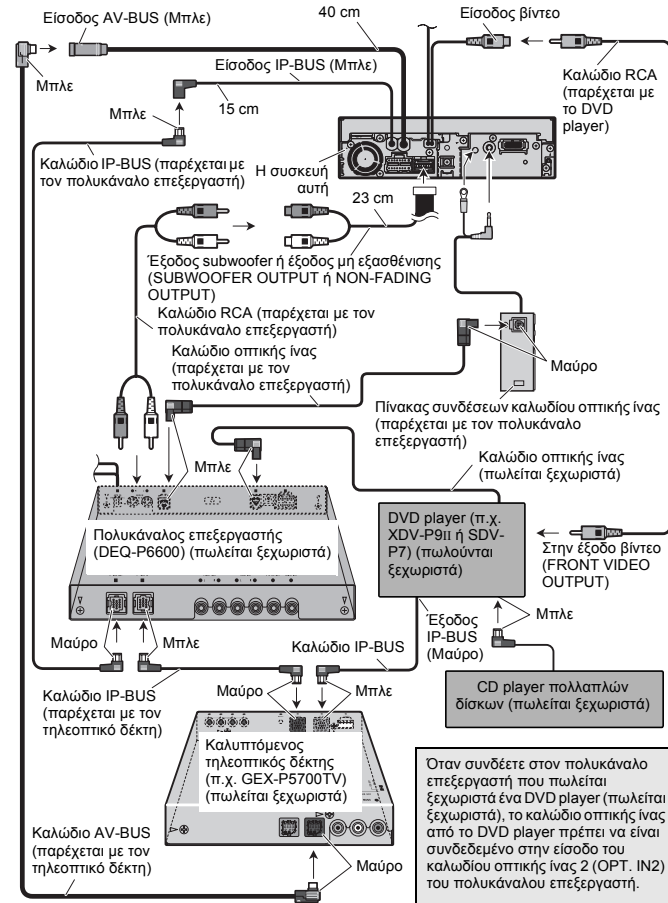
Είσοδος AV-BUS (Μπλε)

40 cm

Είσοδος βίντεο

Μπλε

Είσοδος IP-BUS (Μπλε)

Καλώδιο RCA (παρέχεται με το DVD player)

Μπλε

15 cm

Καλώδιο IP-BUS (παρέχεται με τον πολυκάναλο επεξεργαστή)

Η συσκευή αυτή

23 cm

Έξοδος subwoofer ή έξοδος μη εξασθένισης (SUBWOOFER OUTPUT ή NON-FADING OUTPUT)

Καλώδιο RCA (παρέχεται με τον πολυκάναλο επεξεργαστή)

Καλώδιο οπτικής ίνας (παρέχεται με τον πολυκάναλο επεξεργαστή)

Μαύρο

Πίνακας συνδέσεων καλωδίου οπτικής ίνας (παρέχεται με τον πολυκάναλο επεξεργαστή)

Μπλε

Καλώδιο οπτικής ίνας (πωλείται ξεχωριστά)

Πολυκάναλος επεξεργαστής (DEQ-P6600) (πωλείται ξεχωριστά)

DVD player (π.χ. XDV-P9II ή SDV-P7) (πωλούνται ξεχωριστά)

Στην έξοδο βίντεο (FRONT VIDEO OUTPUT)

Έξοδος IP-BUS (Μαύρο)

Μπλε

Μαύρο

Μπλε

Καλώδιο IP-BUS

Καλώδιο IP-BUS (παρέχεται με τον τηλεοπτικό δέκτη)

Μαύρο

Μπλε

CD player πολλαπλών δίσκων (πωλείται ξεχωριστά)

Καλυπτόμενος τηλεοπτικός δέκτης (π.χ. GEX-P5700TV) (πωλείται ξεχωριστά)

Καλώδιο AV-BUS (παρέχεται με τον τηλεοπτικό δέκτη)

Μαύρο

Όταν συνδέετε στον πολυκάναλο επεξεργαστή που πωλείται ξεχωριστά ένα DVD player (πωλείται ξεχωριστά), το καλώδιο οπτικής ίνας από το DVD player πρέπει να είναι συνδεδεμένο στην είσοδο του καλωδίου οπτικής ίνας 2 (OPT. IN2) του πολυκάναλου επεξεργαστή.